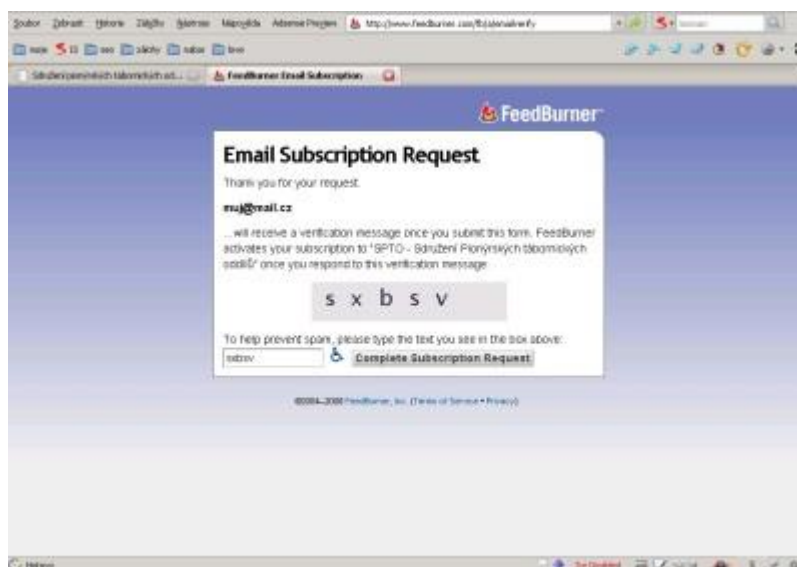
Soubor Zobrazit Historie Záložky Nástroje Nápověda AdSense Preview http://www.feedburner.com/fb/a/emailverify

Sdružení pionýrských tábornických od... FeedBurner Email Subscription

FeedBurner

Email Subscription Request

Thank you for your request.

muj@mail.cz

...will receive a verification message once you submit this form. FeedBurner activates your subscription to "SPTO - Sdružení Pionýrských tábornických oddílů" once you respond to this verification message.

s x b s v

To help prevent spam, please type the text you see in the box above:

sxbsv

Complete Subscription Request

©2004-2008 FeedBurner, Inc. (Terms of Service • Privacy)

Hotovo